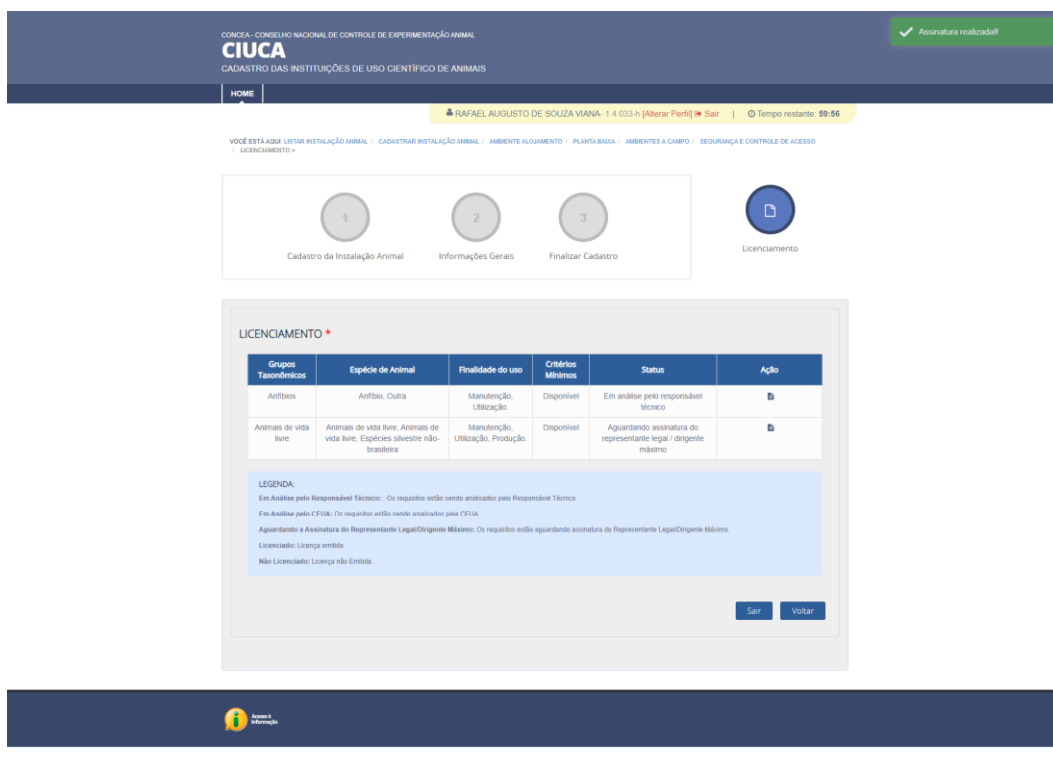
CONCEA - CONSELHO NACIONAL DE CONTROLE DE EXPERIMENTAÇÃO ANIMAL
CIUCA
CADASTRO DAS INSTITUIÇÕES DE USO CIENTÍFICO DE ANIMAIS

Assinatura realizada!!

HOME

RAFAEL AUGUSTO DE SOUZA VIANA- 1.4.033-h [Alterar Perfil] Sair | Tempo restante: 59:56

VOCÊ ESTÁ AQUI: LISTAR INSTALAÇÃO ANIMAL / CADASTRAR INSTALAÇÃO ANIMAL / AMBIENTE ALOJAMENTO / PLANTA BAIXA / AMBIENTES A CAMPO / SEGURANÇA E CONTROLE DE ACESSO / LICENCIAMENTO »

1 Cadastro da Instalação Animal
2 Informações Gerais
3 Finalizar Cadastro
Licenciamento

LICENCIAMENTO *

| Grupos Taxonômicos | Espécie de Animal | Finalidade do uso | Critérios Mínimos | Status | Ação |
|---|---|---|---|---|---|
| Anfíbios | Anfíbio, Outra | Manutenção, Utilização. | Disponível | Em análise pelo responsável técnico | |
| Animais de vida livre | Animais de vida livre, Animais de vida livre, Espécies silvestre não-brasileira | Manutenção, Utilização, Produção. | Disponível | Aguardando assinatura do representante legal / dirigente máximo | |

LEGENDA:
Em Análise pelo Responsável Técnico: : Os requisitos estão sendo analisados pelo Responsável Técnico
Em Análise pelo CEUA: Os requisitos estão sendo analisados pela CEUA
Aguardando a Assinatura do Representante Legal/Dirigente Máximo: Os requisitos estão aguardando assinatura do Representante Legal/Dirigente Máximo.
Licenciado: Licença emitida
Não Licenciado: Licença não Emitida.

Sair Voltar

Acesso à Informação